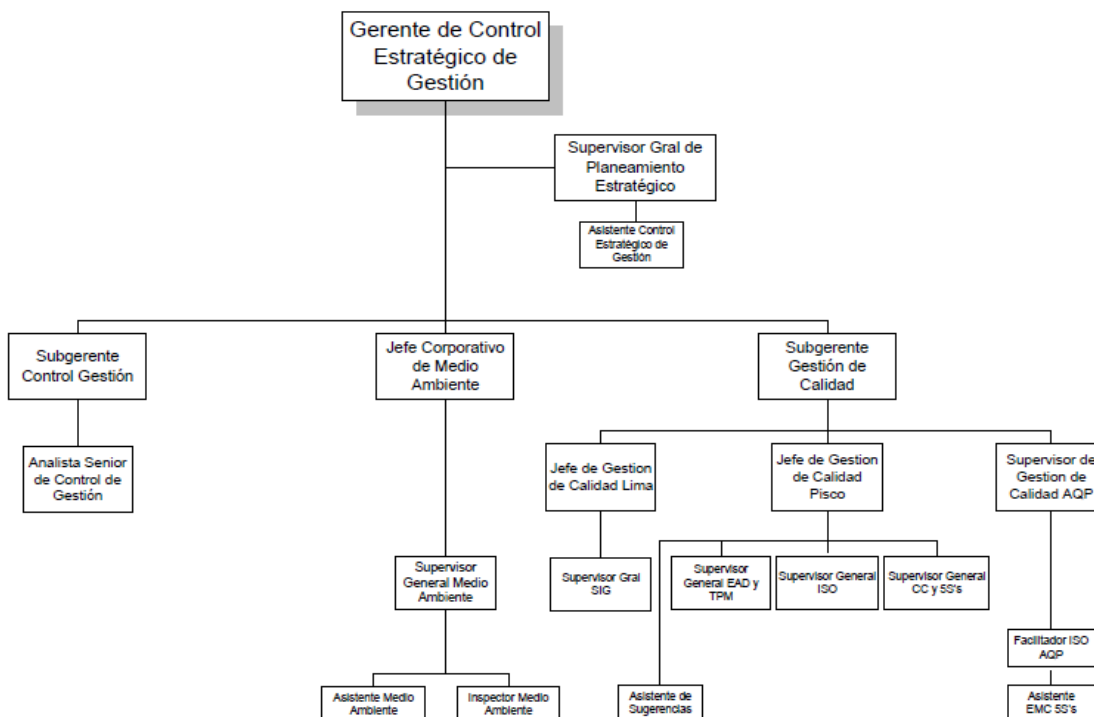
Gerente de Control Estratégico de Gestión

Supervisor Gral de Planeamiento Estratégico

Asistente Control Estratégico de Gestión

Subgerente Control Gestión

Jefe Corporativo de Medio Ambiente

Subgerente Gestión de Calidad

Analista Senior de Control de Gestión

Jefe de Gestion de Calidad Lima

Jefe de Gestion de Calidad Pisco

Supervisor de Gestion de Calidad AQP

Supervisor General Medio Ambiente

Supervisor Gral SIG

Supervisor General EAD y TPM

Supervisor General ISO

Supervisor General CC y 5S's

Facilitador ISO AQP

Asistente Medio Ambiente

Inspector Medio Ambiente

Asistente de Sugerencias

Asistente EMC 5S's